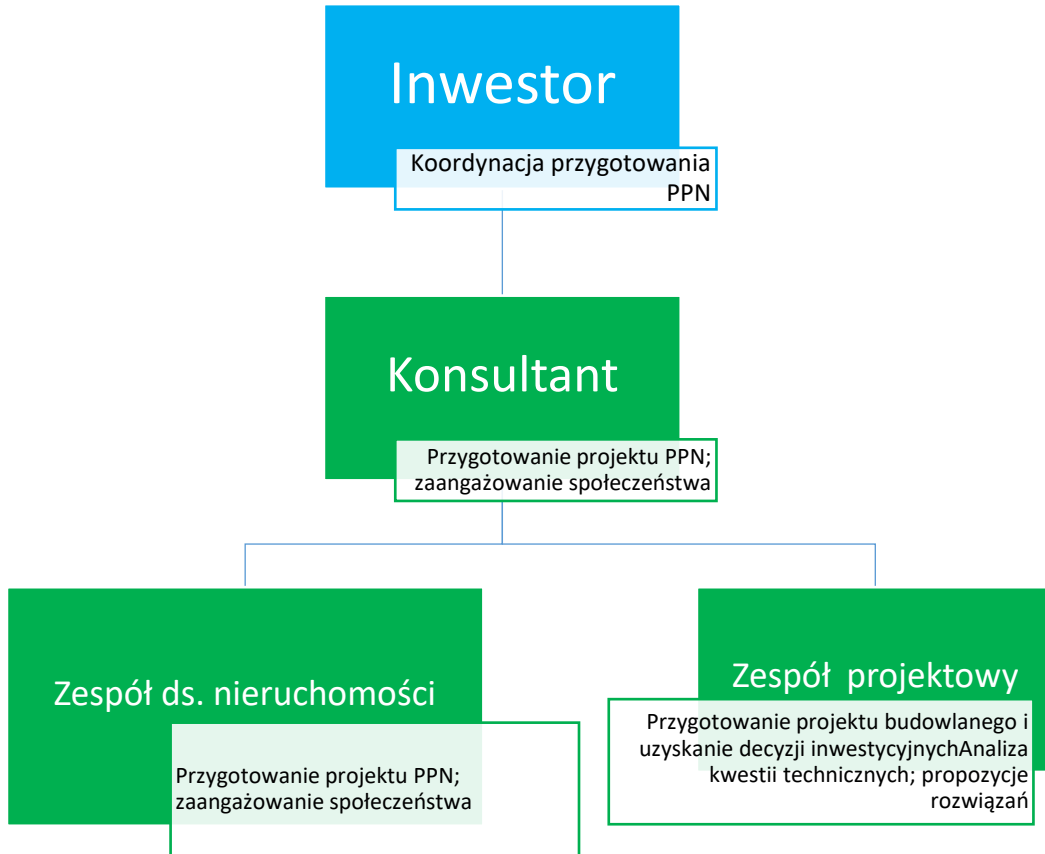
Inwestor

Koordynacja przygotowania PPN

Konsultant

Przygotowanie projektu PPN; zaangażowanie społeczeństwa

Zespół ds. nieruchomości

Przygotowanie projektu PPN; zaangażowanie społeczeństwa

Zespół projektowy

Przygotowanie projektu budowlanego i uzyskanie decyzji inwestycyjnychAnaliza kwestii technicznych; propozycje rozwiązań